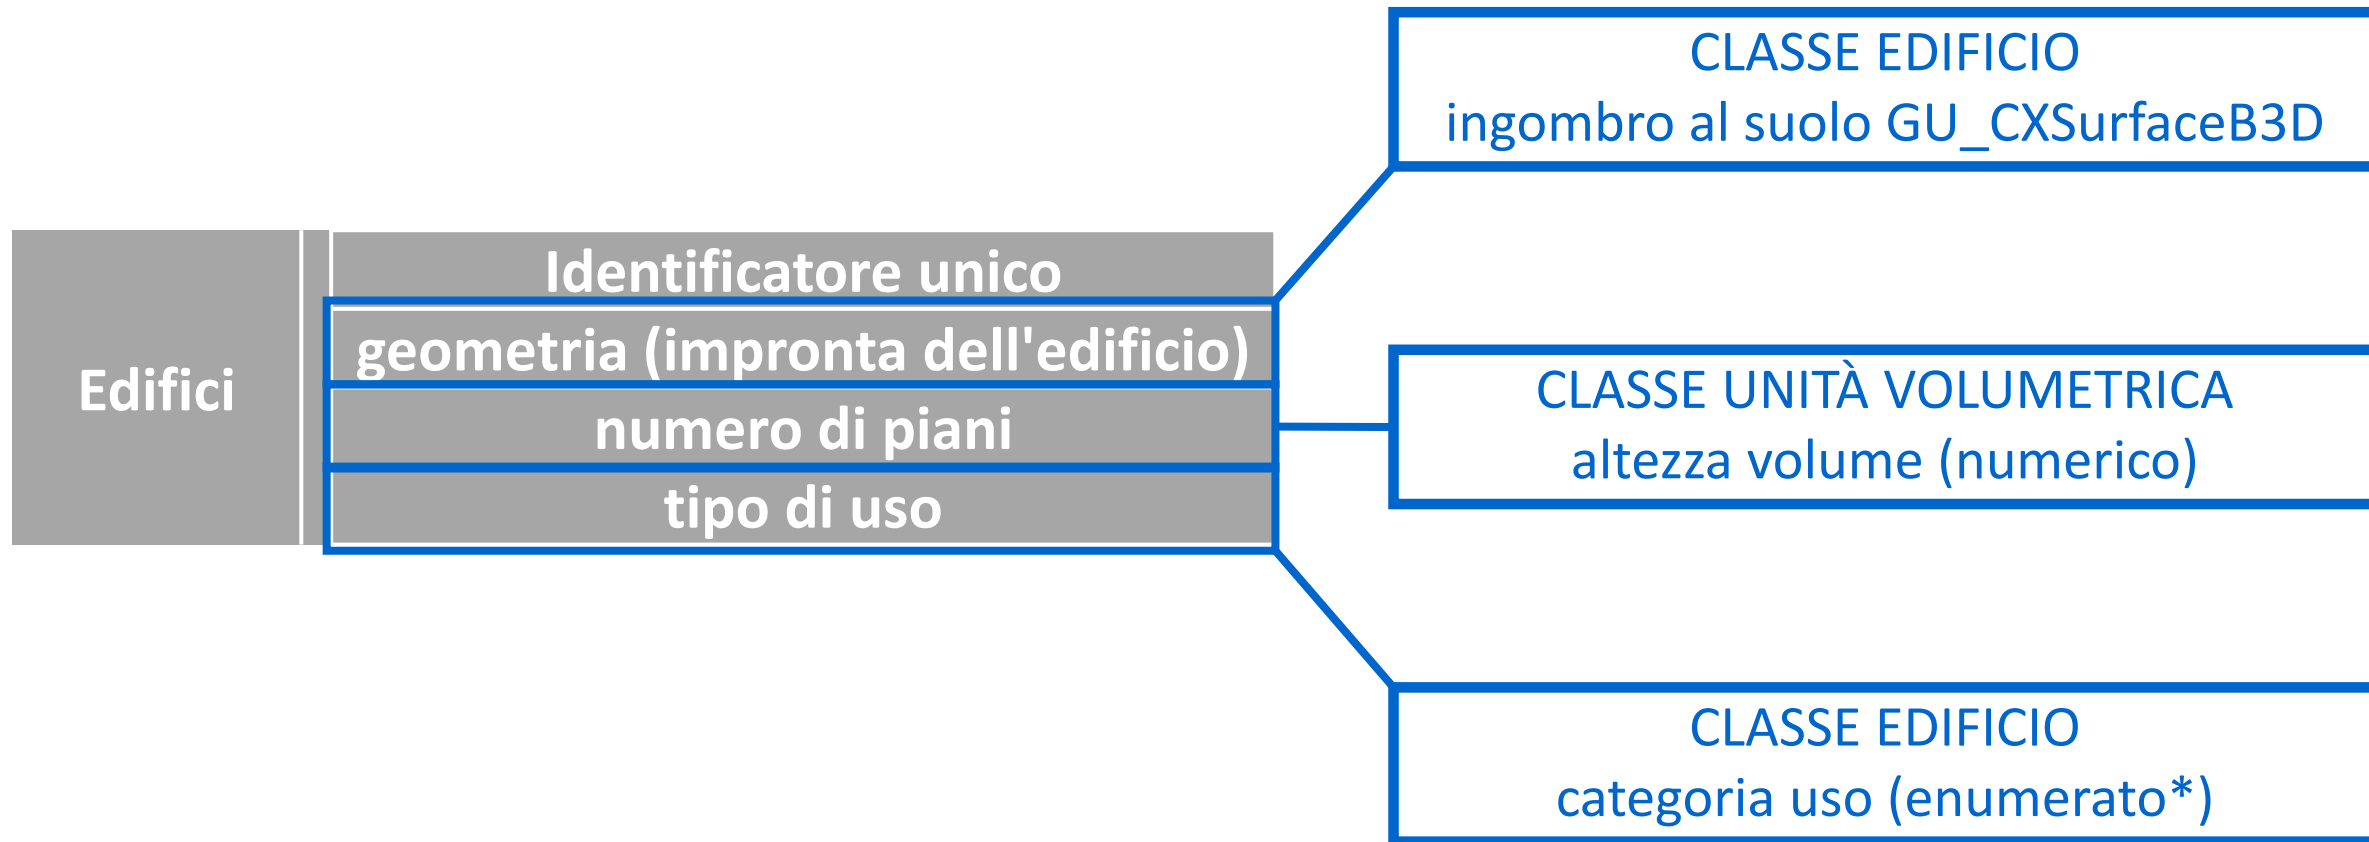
Edifici

Identificatore unico

geometria (impronta dell'edificio)

numero di piani

tipo di uso

CLASSE EDIFICIO
ingombro al suolo GU_CXSurfaceB3D

CLASSE UNITÀ VOLUMETRICA
altezza volume (numerico)

CLASSE EDIFICIO
categoria uso (enumerato*)